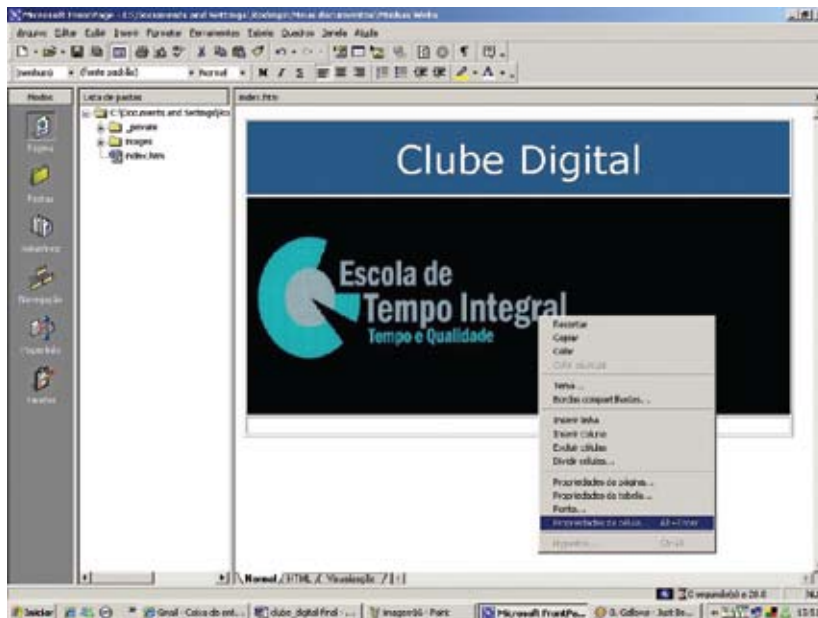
Microsoft FrontPage - C:\Documents and Settings\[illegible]\Meus documentos\Minhas Webs

Arquivo Editar Exibir Inserir Formatar Ferramentas Tabela Quadros Janela Ajuda

(nenhum) (Fonte padrão) Normal N I S

Modos
Página
Pastas
Relatórios
Navegação
Hiperlinks
Tarefas

Lista de pastas
C:\Documents and Settings\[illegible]
_private
images
index.htm

index.htm

Clube Digital

Escola de
Tempo Integral
Tempo e Qualidade

Recortar
Copiar
Colar
Colar especial
Tema...
Bordas compartilhadas...
Inserir linha
Inserir coluna
Excluir células
Dividir células...
Propriedades da página...
Propriedades da tabela...
Fonte...
Propriedades da célula... Alt+Enter
Hiperlink... Ctrl+K

Normal HTML Visualização

0 segundo(s) a 28.8

Iniciar Gmail - Caixa de ent... clube_digital-final - ... imagem06 - Paint Microsoft FrontPa... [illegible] 15:5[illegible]